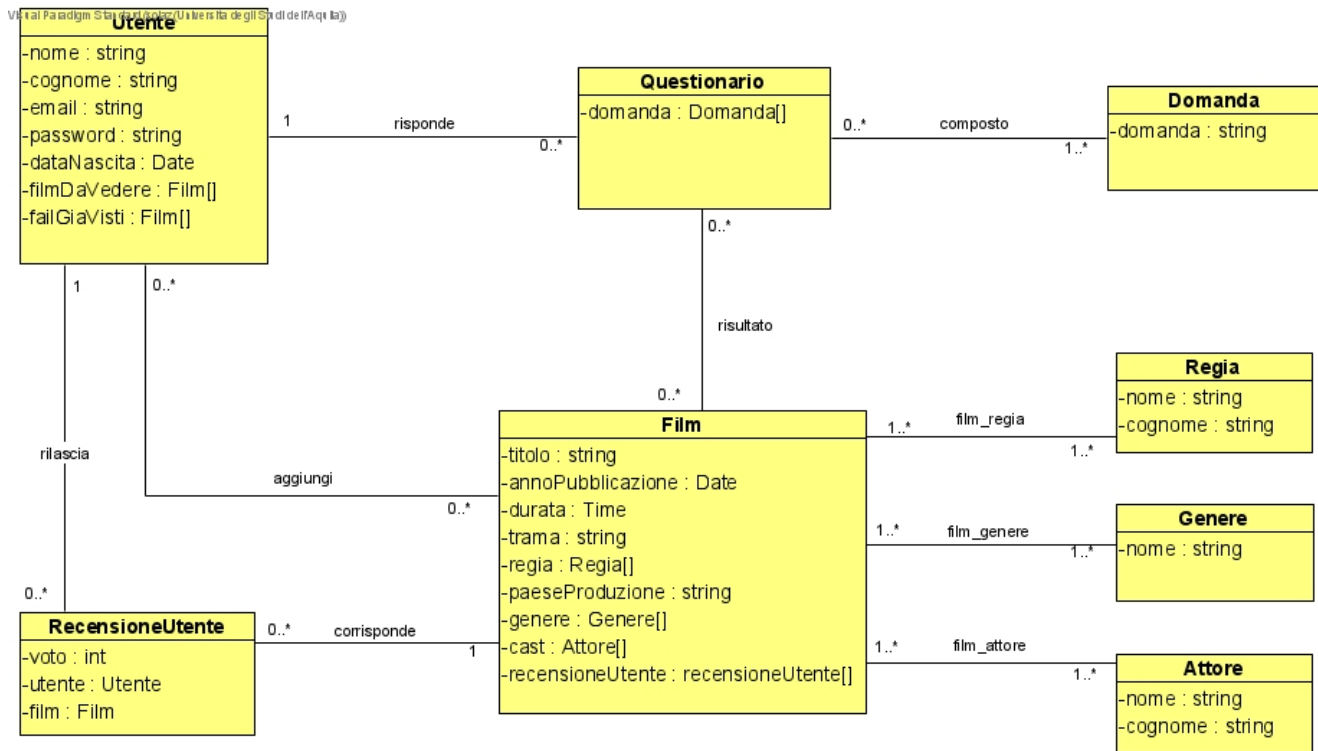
Visual Paradigm Standard(kobz(Universita degli Studi dell'Aquila))

Utente
-nome : string
-cognome : string
-email : string
-password : string
-dataNascita : Date
-filmDaVedere : Film[]
-failGiaVisti : Film[]

1
risponde
0..*

Questionario
-domanda : Domanda[]

0..*
composto
1..*

Domanda
-domanda : string

0..*
risultato
0..*

1
0..*
rilascia
aggiungi
0..*
0..*

Regia
-nome : string
-cognome : string

Film
-titolo : string
-annoPubblicazione : Date
-durata : Time
-trama : string
-regia : Regia[]
-paeseProduzione : string
-genere : Genere[]
-cast : Attore[]
-recensioneUtente : recensioneUtente[]

1..*
film_regia
1..*

1..*
film_genere
1..*

Genere
-nome : string

RecensioneUtente
-voto : int
-utente : Utente
-film : Film

0..*
corrisponde
1

1..*
film_attore
1..*

Attore
-nome : string
-cognome : string